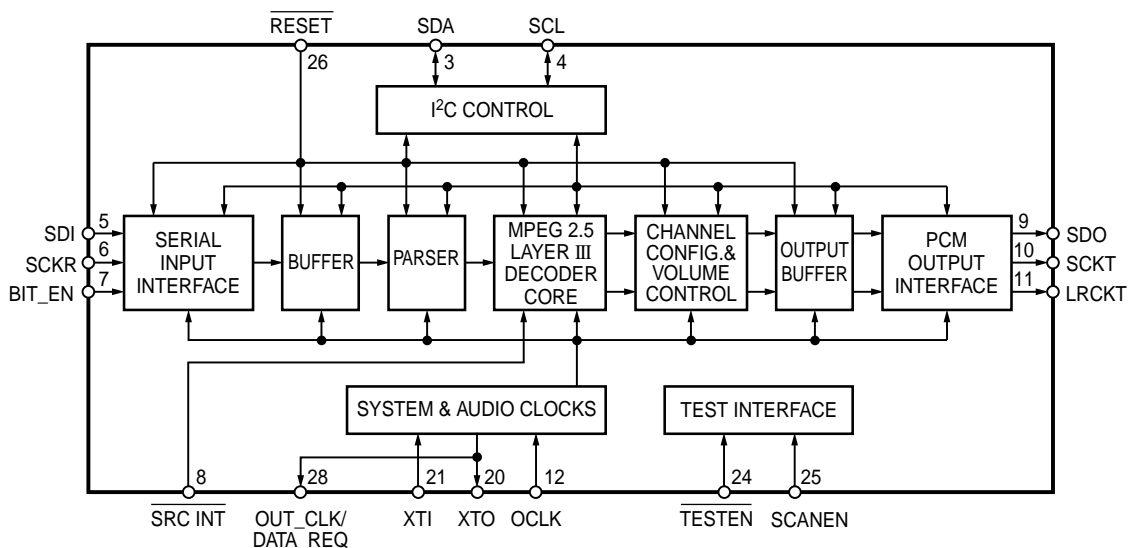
$\overline{\text{RESET}}$
26
SDA
3
SCL
4
I$^2$C CONTROL

SDI 5
SCKR 6
BIT_EN 7
SERIAL INPUT INTERFACE
BUFFER
PARSER
MPEG 2.5 LAYER III DECODER CORE
CHANNEL CONFIG.& VOLUME CONTROL
OUTPUT BUFFER
PCM OUTPUT INTERFACE
9 SDO
10 SCKT
11 LRCKT

SYSTEM & AUDIO CLOCKS
TEST INTERFACE

8
$\overline{\text{SRC INT}}$
28
OUT_CLK/ DATA_REQ
21
XTI
20
XTO
12
OCLK
24
$\overline{\text{TESTEN}}$
25
SCANEN